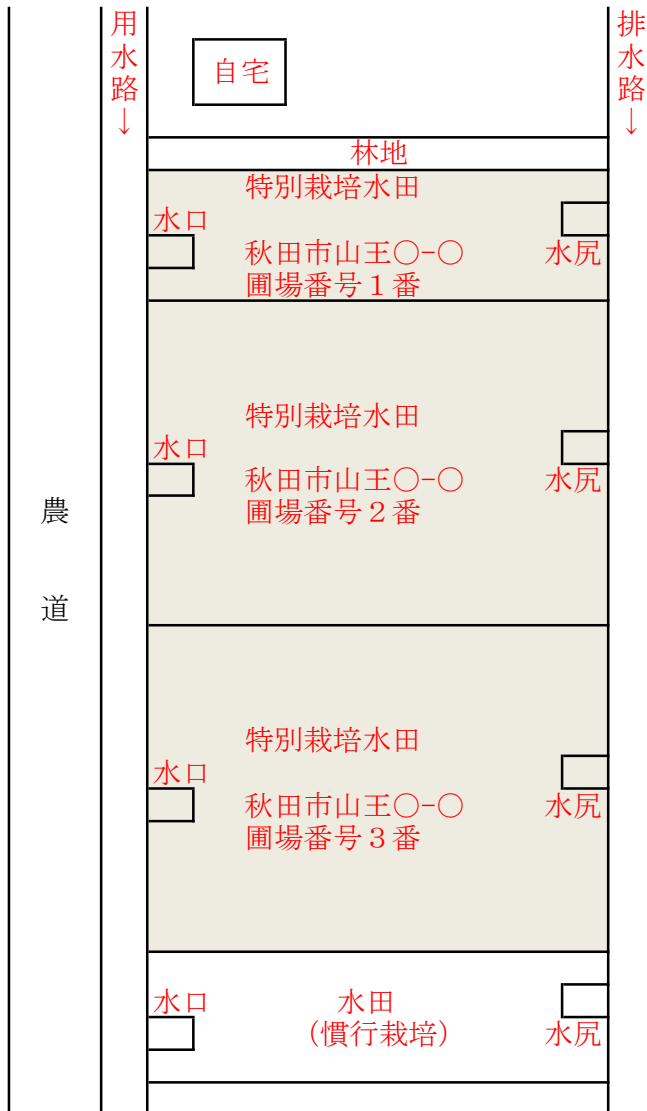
用水路↓

自宅

排水路↓

林地

特別栽培水田

水口

秋田市山王○-○
圃場番号１番

水尻

特別栽培水田

水口

秋田市山王○-○
圃場番号２番

水尻

農

道

特別栽培水田

水口

秋田市山王○-○
圃場番号３番

水尻

水口

水田
（慣行栽培）

水尻